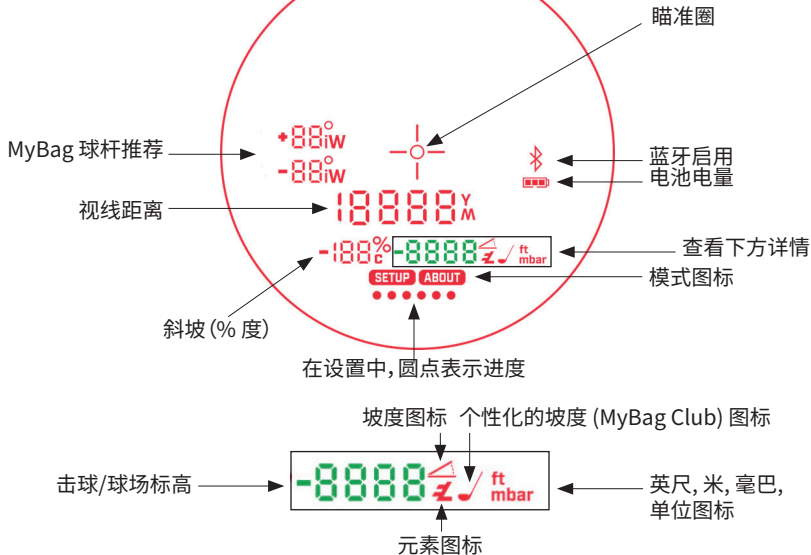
瞄准圈

MyBag 球杆推荐

+88° iW
-88° iW

蓝牙启用
电池电量

视线距离

18888 Y M

-188 % c -8888 ft mbar

查看下方详情

SETUP ABOUT

模式图标

斜坡 (% 度)

在设置中,圆点表示进度

坡度图标 个性化的坡度 (MyBag Club) 图标

击球/球场标高

-8888 ft mbar

英尺, 米, 毫巴, 单位图标

元素图标